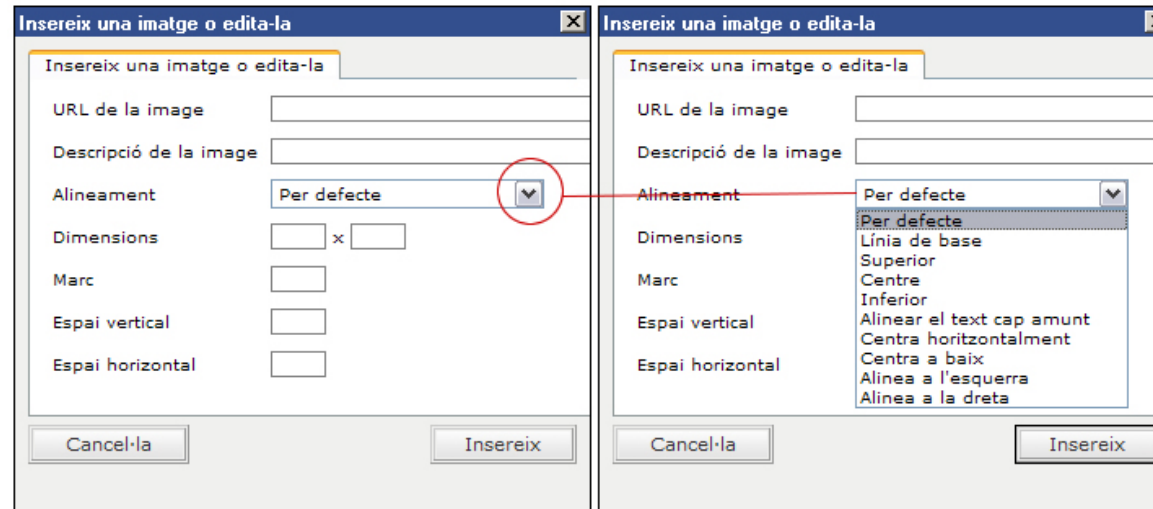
Insereix una imatge o edita-la

Insereix una imatge o edita-la

URL de la image

Descripció de la image

Alineament

Per defecte

Dimensions

x

Marc

Espai vertical

Espai horizontal

Cancel·la

Insereix

Insereix una imatge o edita-la

Insereix una imatge o edita-la

URL de la image

Descripció de la image

Alineament

Per defecte

Per defecte
Línia de base
Superior
Centre
Inferior
Alinear el text cap amunt
Centra horitzontalment
Centra a baix
Alinea a l'esquerra
Alinea a la dreta

Dimensions

Marc

Espai vertical

Espai horizontal

Cancel·la

Insereix